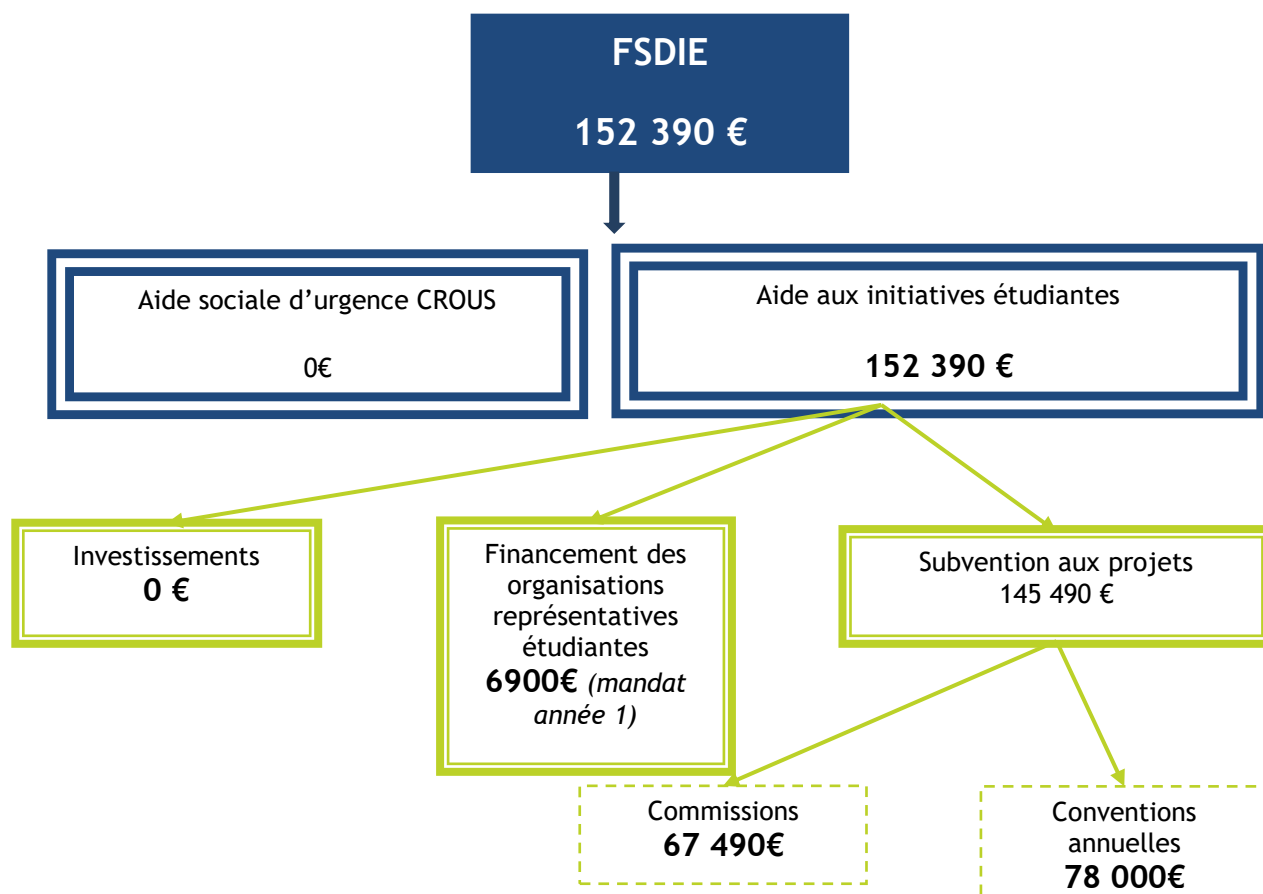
FSDIE

152 390 €

Aide sociale d’urgence CROUS

0€

Aide aux initiatives étudiantes

152 390 €

Investissements
0 €

Financement des organisations représentatives étudiantes
6900€ (mandat année 1)

Subvention aux projets
145 490 €

Commissions
67 490€

Conventions annuelles
78 000€